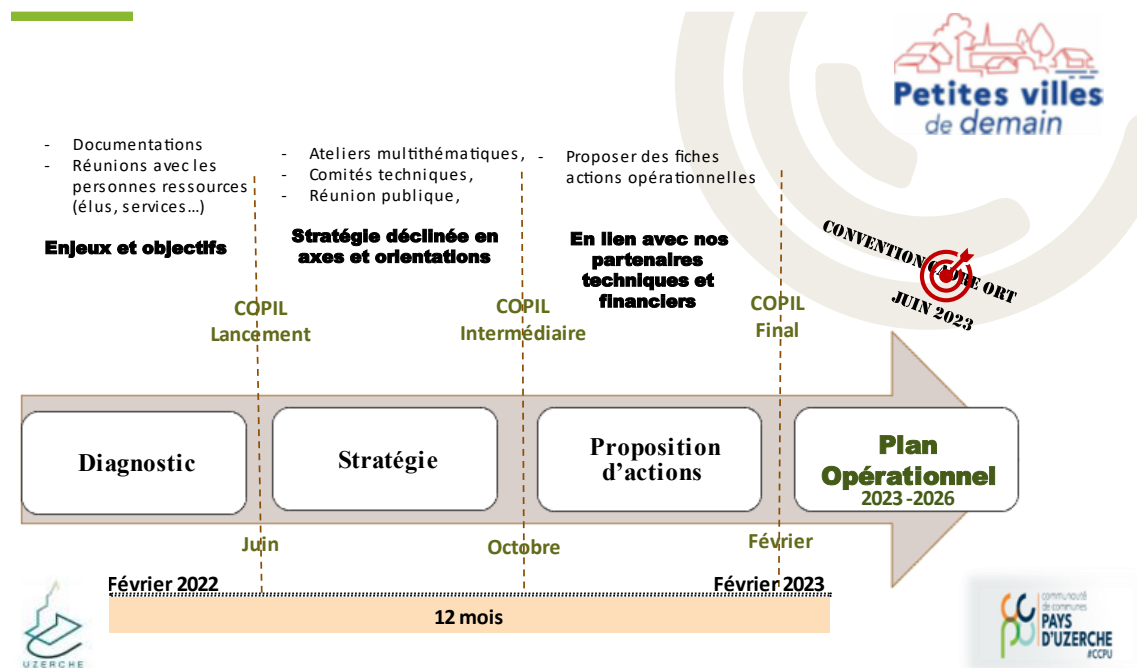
Petites villes de demain

- Documentations
- Réunions avec les personnes ressources (élus, services…)

Enjeux et objectifs

- Ateliers multithématiques,
- Comités techniques,
- Réunion publique,

Stratégie déclinée en axes et orientations

- Proposer des fiches actions opérationnelles

En lien avec nos partenaires techniques et financiers

CONVENTION CADRE ORT JUIN 2023

COPIL Lancement

COPIL Intermédiaire

COPIL Final

Diagnostic

Stratégie

Proposition d'actions

Plan Opérationnel 2023 -2026

Juin

Octobre

Février

Février 2022

Février 2023

12 mois

UZERCHE

communauté de communes PAYS D'UZERCHE #CCPU